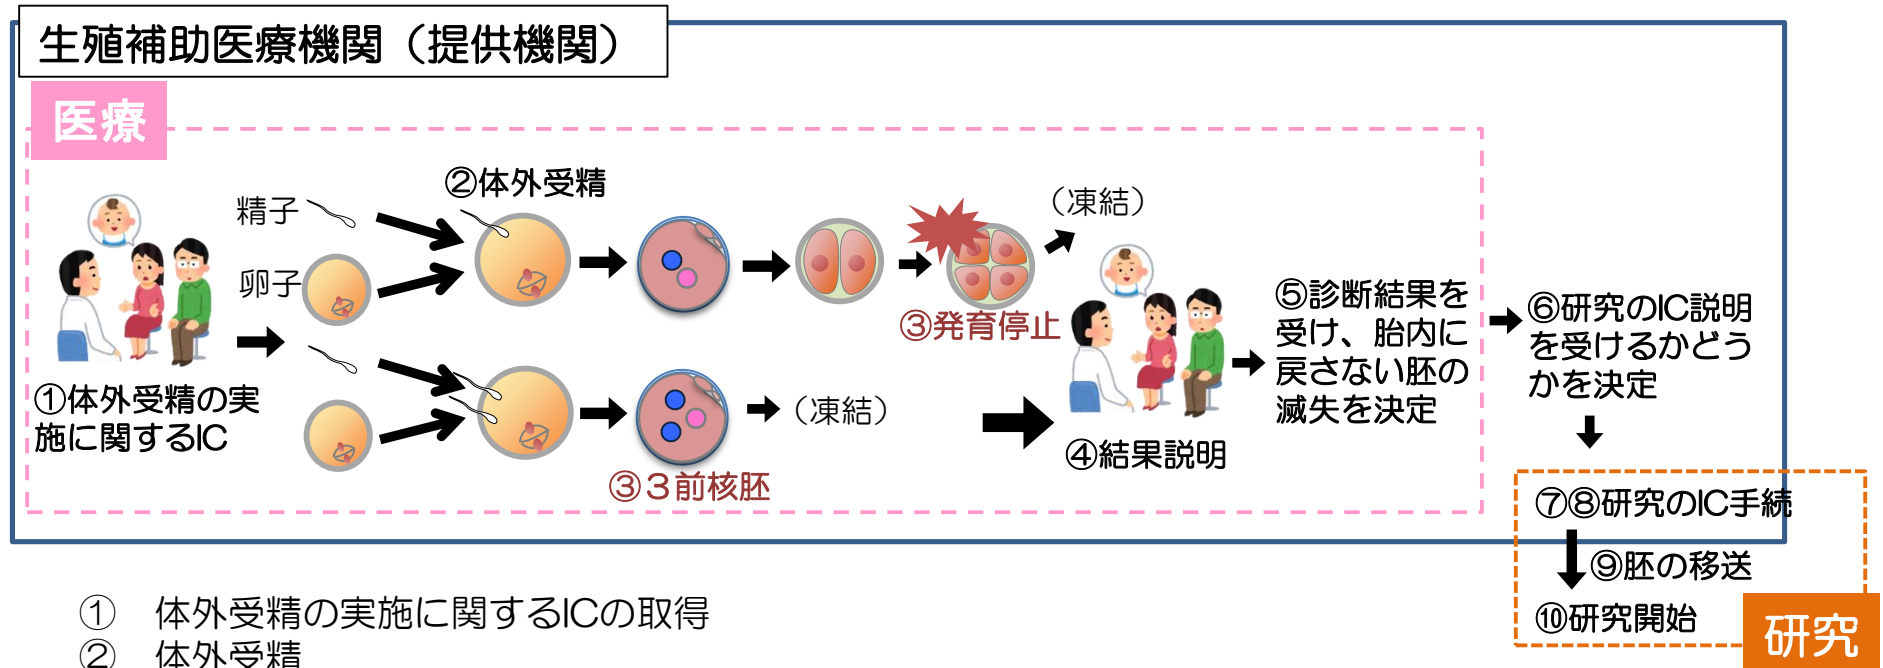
生殖補助医療機関（提供機関）

医療

精子

卵子

②体外受精

（凍結）

③発育停止

①体外受精の実施に関するIC

（凍結）

③３前核胚

④結果説明

⑤診断結果を受け、胎内に戻さない胚の滅失を決定

⑥研究のIC説明を受けるかどうかを決定

⑦⑧研究のIC手続

⑨胚の移送

⑩研究開始

研究

①　体外受精の実施に関するICの取得
②　体外受精